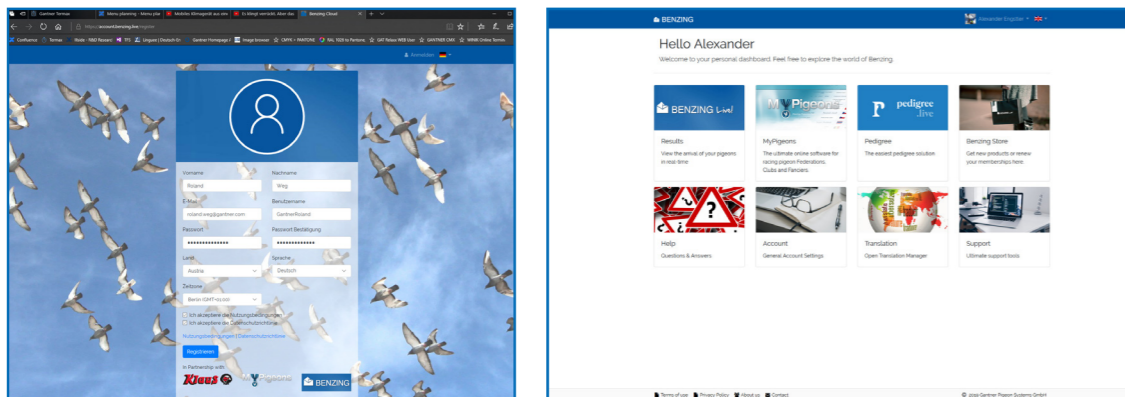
Gantner Termax | Meine planning - Meine plan | Mobiles Klimagerät aus eine | Es klingt verrückt. Aber das | Benzing Cloud

https://account.benzing.live/register

Confluence | Termax | Work - R&D Research | TFS | Linguee | Deutsch-En | Gantner Homepage | Image browser | CMYK > PANTONE | RAL 1028 to Pantone | SAP Netweaver | GANTNER CMX | WINMI Online Termin

Anmelden

Vorname
Roland

Nachname
Weg

E-Mail
roland.weg@gantner.com

Benutzername
GantnerRoland

Passwort
••••••••••••••

Passwort Bestätigung
••••••••••••••

Land
Austria

Sprache
Deutsch

Zeitzone
Berlin (GMT+01:00)

Ich akzeptiere die Nutzungsbedingungen
Ich akzeptiere die Datenschutzrichtlinie

Nutzungsbedingungen | Datenschutzrichtlinie

Registrieren

In Partnership with

Kieus

MyPigeons

BENZING

BENZING

Alexander Engstler

Hello Alexander

Welcome to your personal dashboard. Feel free to explore the world of Benzing

BENZING Live

Results
View the arrival of your pigeons in real time

MyPigeons
The ultimate online software for racing pigeon Federations, Clubs and Fanciers

pedigree .live

Pedigree
The easiest pedigree solution

Benzing Store
Get new products or renew your memberships here.

Help
Questions & Answers

Account
General Account Settings

Translation
Open Translation Manager

Support
Ultimate support tools

Terms of use | Privacy Policy | About us | Contact

© 2020 Gantner Pigeon Systems GmbH